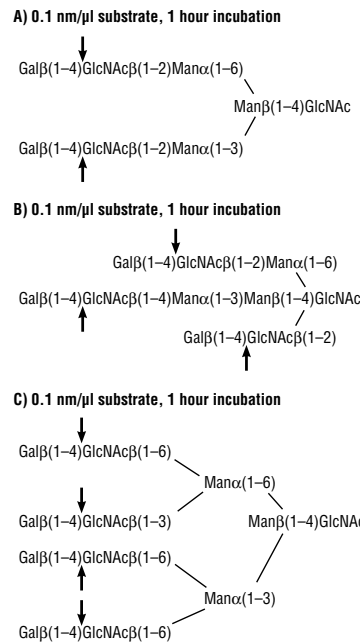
A) 0.1 nm/µl substrate, 1 hour incubation

Galβ(1–4)GlcNAcβ(1–2)Manα(1–6)

Manβ(1–4)GlcNAc

Galβ(1–4)GlcNAcβ(1–2)Manα(1–3)

B) 0.1 nm/µl substrate, 1 hour incubation

Galβ(1–4)GlcNAcβ(1–2)Manα(1–6)

Galβ(1–4)GlcNAcβ(1–4)Manα(1–3)Manβ(1–4)GlcNAc

Galβ(1–4)GlcNAcβ(1–2)

C) 0.1 nm/µl substrate, 1 hour incubation

Galβ(1–4)GlcNAcβ(1–6)

Manα(1–6)

Galβ(1–4)GlcNAcβ(1–3)

Manβ(1–4)GlcNAc

Galβ(1–4)GlcNAcβ(1–6)

Manα(1–3)

Galβ(1–4)GlcNAcβ(1–6)